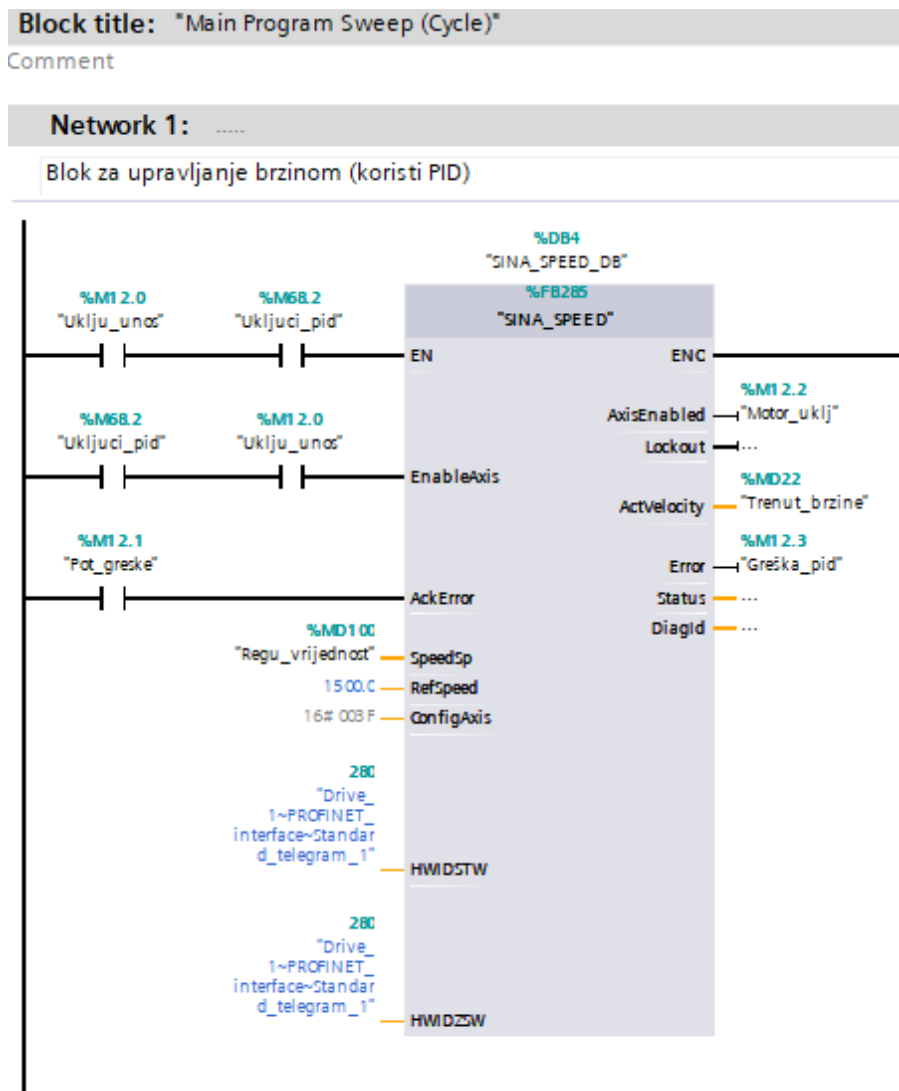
Block title: "Main Program Sweep (Cycle)"
Comment

Network 1: .....

Blok za upravljanje brzinom (koristi PID)

%DB4
"SINA_SPEED_DB"

%FB285
"SINA_SPEED"

%M12.0
"Uklju_unos"

%M68.2
"Ukljuci_pid"

EN
ENO

%M12.2
AxisEnabled "Motor_uklj"

Lockout ...

%M68.2
"Ukljuci_pid"

%M12.0
"Uklju_unos"

EnableAxis

%MD22
ActVelocity "Trenut_brzine"

%M12.1
"Pot_greske"

%M12.3
Error "Greška_pid"

AckError
Status ...
DiagId ...

%MD100
"Regu_vrijednost" SpeedSp

1500.0 RefSpeed

16#003F ConfigAxis

280
"Drive_1~PROFINET_interface~Standard_telegram_1"
HWIDSTW

280
"Drive_1~PROFINET_interface~Standard_telegram_1"
HWIDZSW